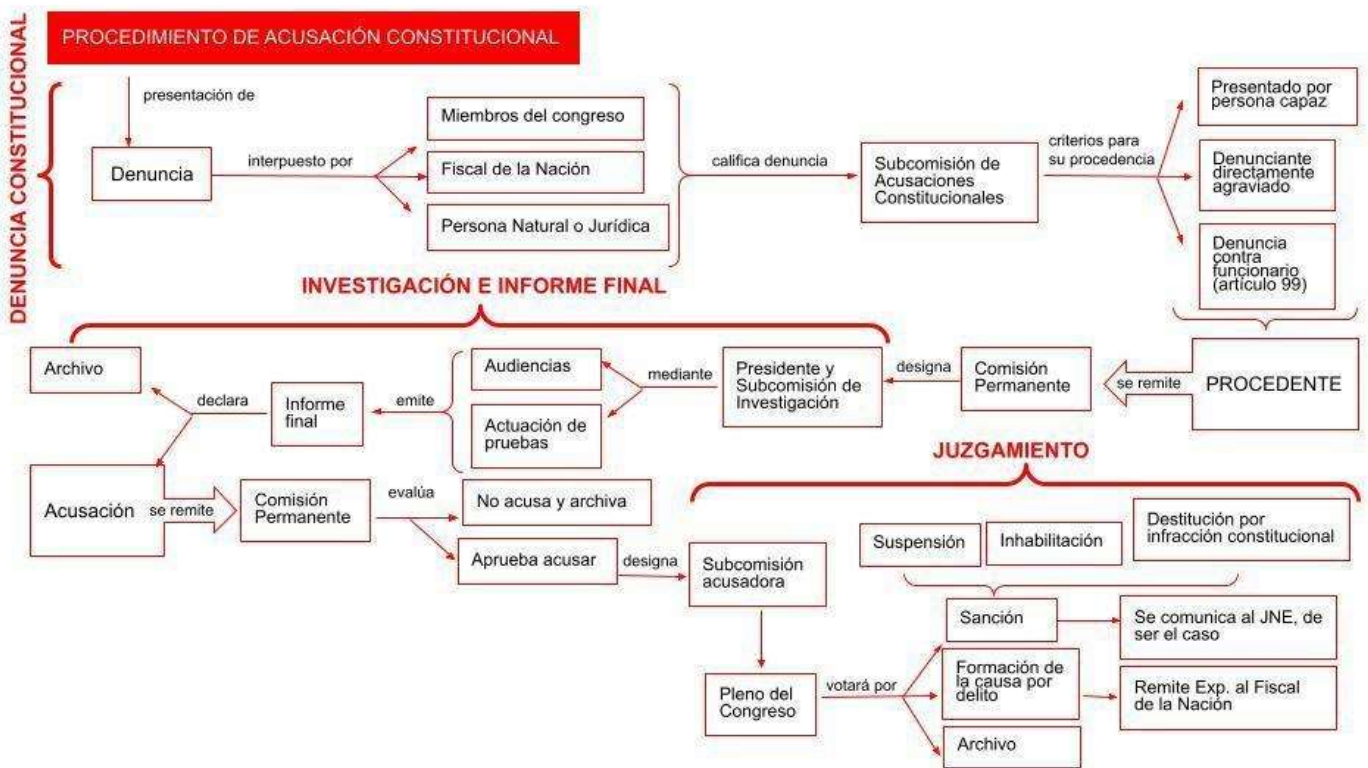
PROCEDIMIENTO DE ACUSACIÓN CONSTITUCIONAL

DENUNCIA CONSTITUCIONAL

presentación de

Denuncia

interpuesto por

Miembros del congreso

Fiscal de la Nación

Persona Natural o Jurídica

califica denuncia

Subcomisión de Acusaciones Constitucionales

criterios para su procedencia

Presentado por persona capaz

Denunciante directamente agraviado

Denuncia contra funcionario (artículo 99)

PROCEDENTE

se remite

Comisión Permanente

designa

Presidente y Subcomisión de Investigación

mediante

Audiencias

Actuación de pruebas

INVESTIGACIÓN E INFORME FINAL

emite

Informe final

declara

Archivo

Acusación

se remite

Comisión Permanente

evalúa

No acusa y archiva

Aprueba acusar

designa

Subcomisión acusadora

JUZGAMIENTO

Suspensión

Inhabilitación

Destitución por infracción constitucional

Pleno del Congreso

votará por

Sanción

Se comunica al JNE, de ser el caso

Formación de la causa por delito

Remite Exp. al Fiscal de la Nación

Archivo